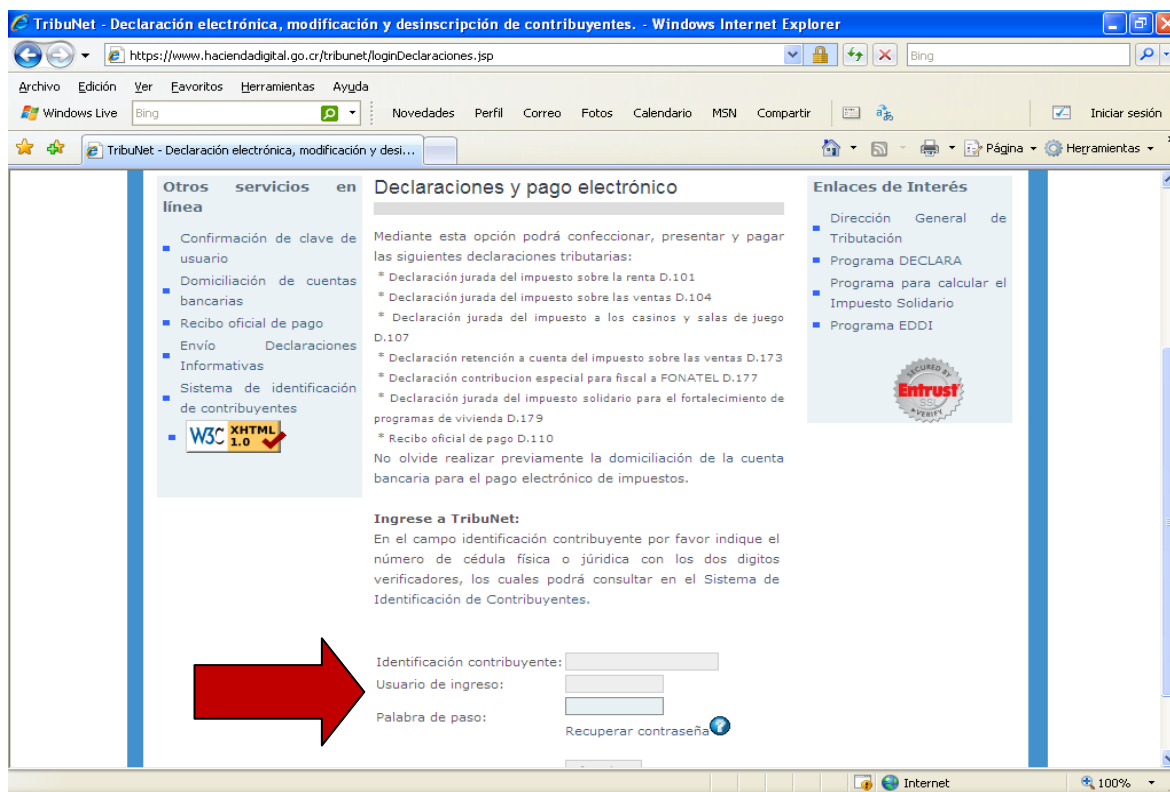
TribuNet - Declaración electrónica, modificación y desinscripción de contribuyentes. - Windows Internet Explorer

https://www.haciendadigital.go.cr/tribunet/loginDeclaraciones.jsp

Bing

Archivo Edición Ver Favoritos Herramientas Ayuda

Windows Live Bing Novedades Perfil Correo Fotos Calendario MSN Compartir Iniciar sesión

TribuNet - Declaración electrónica, modificación y desi...

Página Herramientas

Otros servicios en línea

Confirmación de clave de usuario

Domiciliación de cuentas bancarias

Recibo oficial de pago

Envío Declaraciones Informativas

Sistema de identificación de contribuyentes

W3C XHTML 1.0

Declaraciones y pago electrónico

Mediante esta opción podrá confeccionar, presentar y pagar las siguientes declaraciones tributarias:

* Declaración jurada del impuesto sobre la renta D.101

* Declaración jurada del impuesto sobre las ventas D.104

* Declaración jurada del impuesto a los casinos y salas de juego D.107

* Declaración retención a cuenta del impuesto sobre las ventas D.173

* Declaración contribucion especial para fiscal a FONATEL D.177

* Declaración jurada del impuesto solidario para el fortalecimiento de programas de vivienda D.179

* Recibo oficial de pago D.110

No olvide realizar previamente la domiciliación de la cuenta bancaria para el pago electrónico de impuestos.

Ingrese a TribuNet:

En el campo identificación contribuyente por favor indique el número de cédula física o jurídica con los dos digitos verificadores, los cuales podrá consultar en el Sistema de Identificación de Contribuyentes.

Identificación contribuyente:

Usuario de ingreso:

Palabra de paso:

Recuperar contraseña

Enlaces de Interés

Dirección General de Tributación

Programa DECLARA

Programa para calcular el Impuesto Solidario

Programa EDDI

SECURED BY Entrust SSL VERIFY

Internet

100%